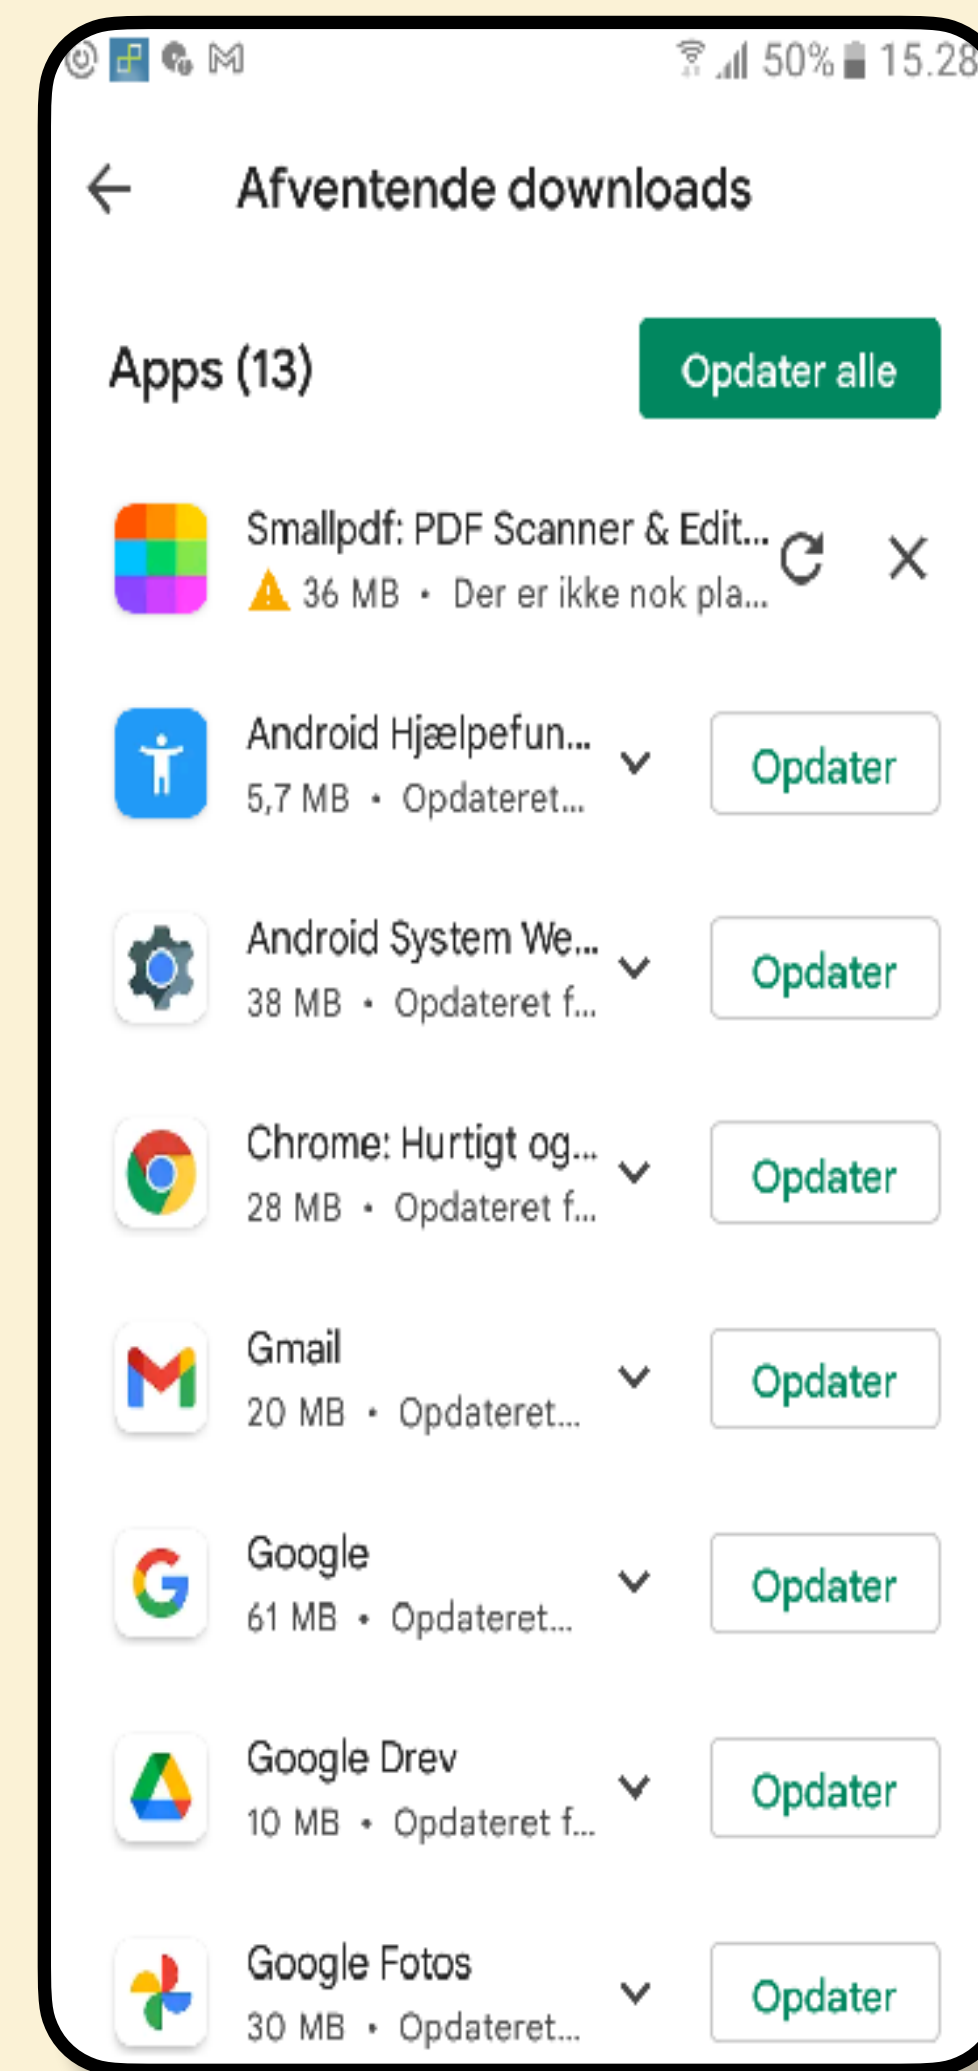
50% 15.28

Afventende downloads

Apps (13)

Opdater alle

Smallpdf: PDF Scanner & Edit...
36 MB • Der er ikke nok pla...

Android Hjælpefun...
5,7 MB • Opdateret...

Opdater

Android System We...
38 MB • Opdateret f...

Opdater

Chrome: Hurtigt og...
28 MB • Opdateret f...

Opdater

Gmail
20 MB • Opdateret...

Opdater

Google
61 MB • Opdateret...

Opdater

Google Drev
10 MB • Opdateret f...

Opdater

Google Fotos
30 MB • Opdateret...

Opdater